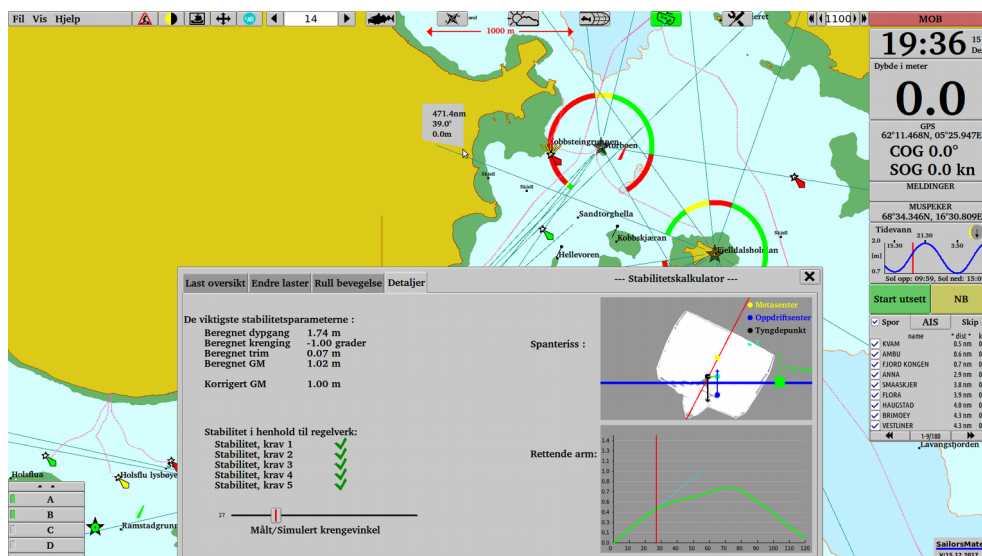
Fil Vis Hjelp

14

1000 m

1100

MOB

19:36

Dybde i meter

0.0

GPS
62°11.468N, 05°25.947E

COG 0.0°

SOG 0.0 kn

MELDINGER

MUSPEKER
68°34.346N, 16°30.809E

Tidevann

Sol opp: 09:59, Sol ned: 15:0

Start utsett

NB

Spor

AIS

Skip

name

dist

KVAM 0.5 nm
AMBU 0.6 nm
FJORD KONGEN 0.7 nm
ANNA 2.9 nm
SMAASKJER 3.8 nm
FLORA 3.9 nm
HAUGSTAD 4.0 nm
BRIMOEY 4.3 nm
VESTLINER 4.3 nm

1-9/188

Lavangsfjorden

SailorsMate

471.4nm
39.0°
0.0m

Kobbsteingrunnen

Sandtorghella

Kobbskjæran

Fjelldalsholman

Hellevoren

Holsflua

Holsflu lysbøye

Ramstadgrunn

A
B
C
D

Last oversikt

Endre laster

Rull bevegelse

Detaljer

--- Stabilitetskalkulator ---

De viktigste stabilitetsparameterne :

Beregnet dypgang 1.74 m
Beregnet krenging -1.00 grader
Beregnet trim 0.07 m
Beregnet GM 1.02 m

Korrigert GM 1.00 m

Stabilitet i henhold til regelverk:
Stabilitet, krav 1
Stabilitet, krav 2
Stabilitet, krav 3
Stabilitet, krav 4
Stabilitet, krav 5

27

Målt/Simulert krengevinkel

Spanteriss :

Metasenter
Oppdriftsenter
Tyngdepunkt

Rettende arm:

1.4
1.3
1.2
1.1
1.0
0.9
0.8
0.7
0.6
0.5
0.4
0.3
0.2
0.1
0.0

0 10 20 30 40 50 60 70 80 90 100 110 120